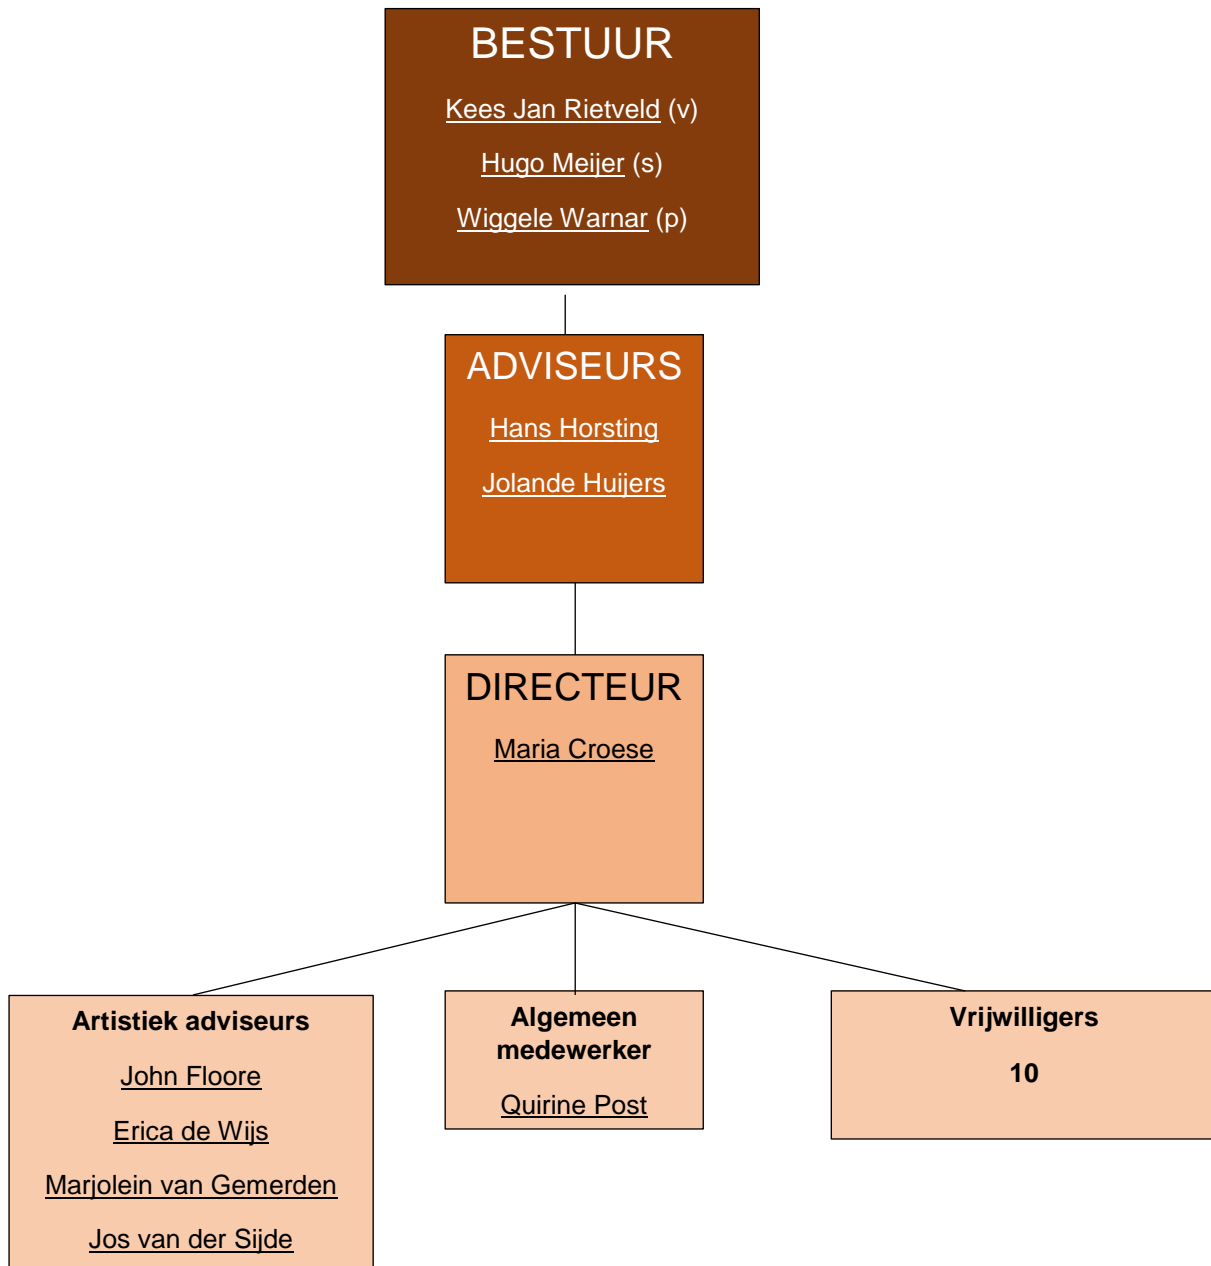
BESTUUR

Kees Jan Rietveld (v)

Hugo Meijer (s)

Wiggele Warnar (p)

ADVISEURS

Hans Horsting

Jolande Huijers

DIRECTEUR

Maria Croese

Artistiek adviseurs

John Floore

Erica de Wijs

Marjolein van Gemerden

Jos van der Sijde

Algemeen medewerker

Quirine Post

Vrijwilligers

10